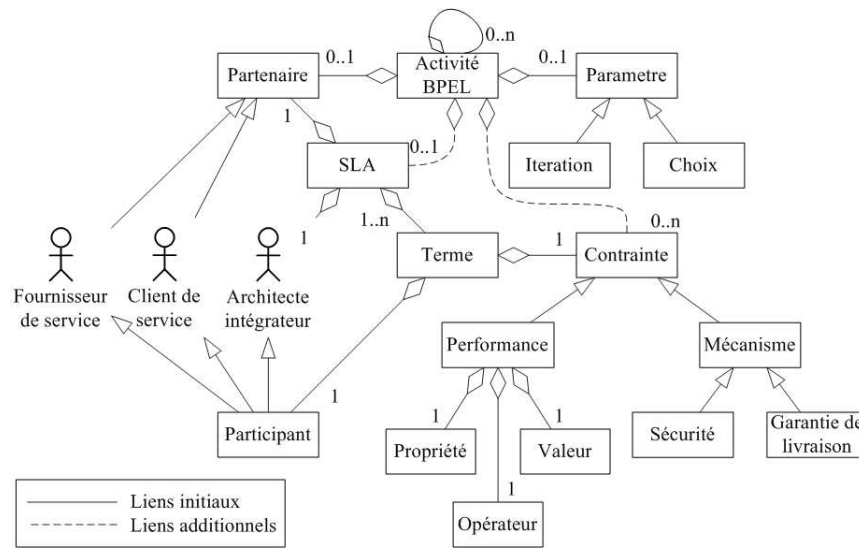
0..n

Activité BPEL

Partenaire

0..1

0..1

Parametre

1

0..1

SLA

Iteration

Choix

1

1..n

0..n

1

Terme

Contrainte

Fournisseur de service

Client de service

Architecte intégrateur

Performance

Mécanisme

1

Participant

1

1

Propriété

Valeur

Sécurité

Garantie de livraison

1

Opérateur

Liens initiaux

Liens additionnels